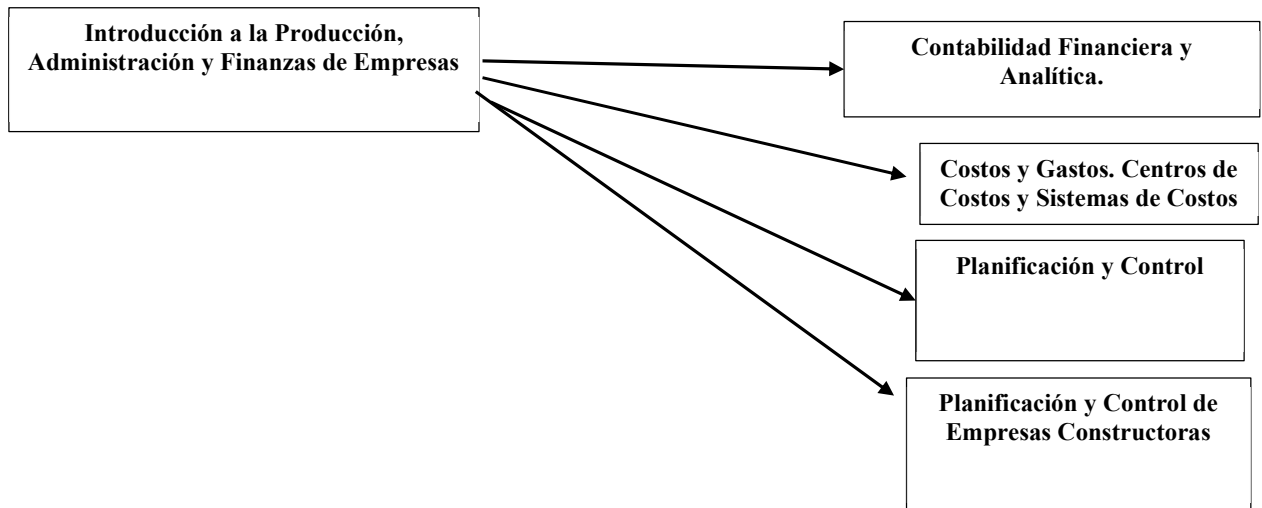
Introducción a la Producción, Administración y Finanzas de Empresas

Contabilidad Financiera y Analítica.

Costos y Gastos. Centros de Costos y Sistemas de Costos

Planificación y Control

Planificación y Control de Empresas Constructoras